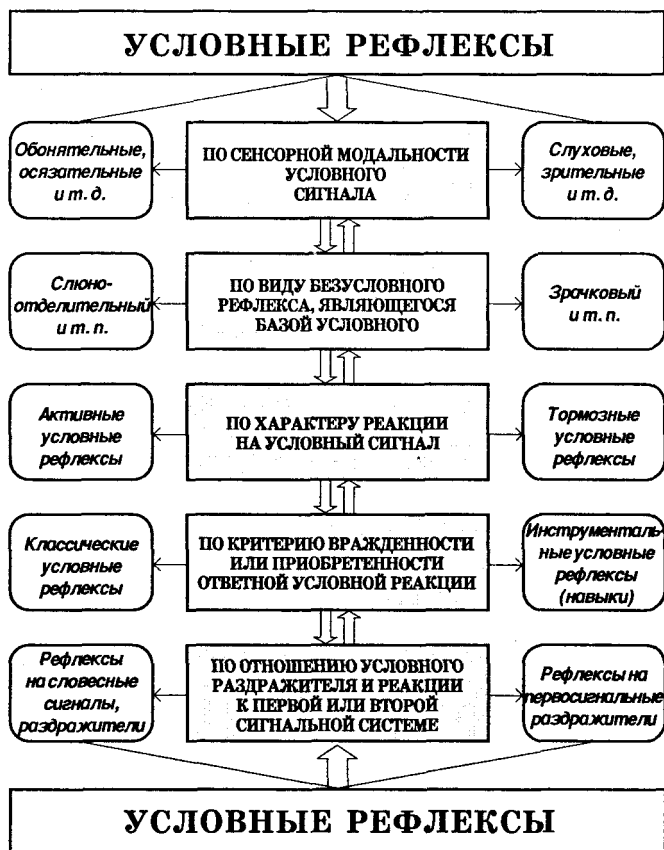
УСЛОВНЫЕ РЕФЛЕКСЫ

Обонятельные, осязательные и т. д.

ПО СЕНСОРНОЙ МОДАЛЬНОСТИ УСЛОВНОГО СИГНАЛА

Слуховые, зрительные и т. д.

Слюноотделительный и т. п.

ПО ВИДУ БЕЗУСЛОВНОГО РЕФЛЕКСА, ЯВЛЯЮЩЕГОСЯ БАЗОЙ УСЛОВНОГО

Зрачковый и т. п.

Активные условные рефлексы

ПО ХАРАКТЕРУ РЕАКЦИИ НА УСЛОВНЫЙ СИГНАЛ

Тормозные условные рефлексы

Классические условные рефлексы

ПО КРИТЕРИЮ ВРАЖДЕННОСТИ ИЛИ ПРИОБРЕТЕННОСТИ ОТВЕТНОЙ УСЛОВНОЙ РЕАКЦИИ

Инструментальные условные рефлексы (навыки)

Рефлексы на словесные сигналы, раздражители

ПО ОТНОШЕНИЮ УСЛОВНОГО РАЗДРАЖИТЕЛЯ И РЕАКЦИИ К ПЕРВОЙ ИЛИ ВТОРОЙ СИГНАЛЬНОЙ СИСТЕМЕ

Рефлексы на первосигнальные раздражители

УСЛОВНЫЕ РЕФЛЕКСЫ